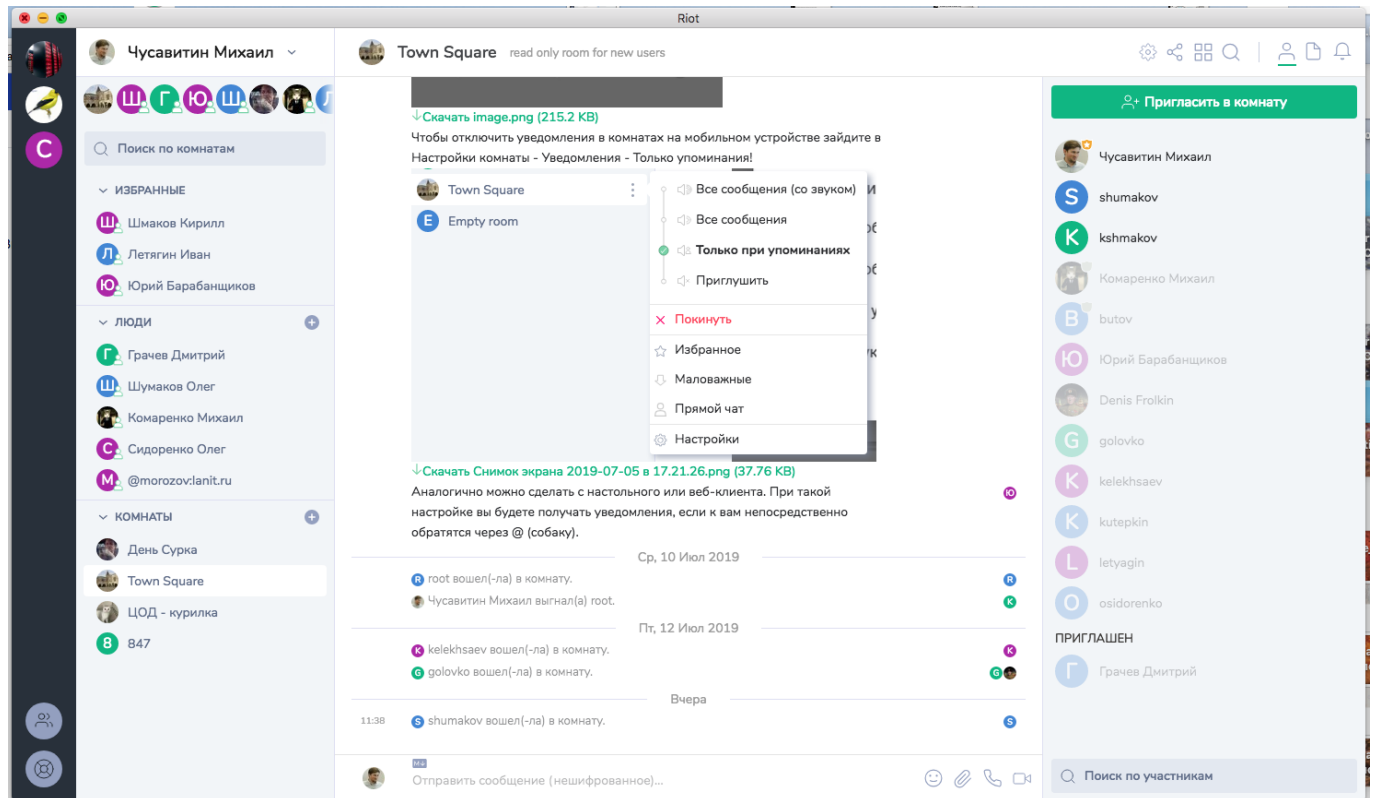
Riot

C

Чусавитин Михаил

Ш Г Ю Ш Л

Поиск по комнатам

ИЗБРАННЫЕ
Ш Шмаков Кирилл
Л Летягин Иван
Ю Юрий Барабанщиков

ЛЮДИ
Г Грачев Дмитрий
Ш Шумаков Олег
Комаренко Михаил
C Сидоренко Олег
M @morozov:lanit.ru

КОМНАТЫ
День Сурка
Town Square
ЦОД - курилка
8 847

Town Square read only room for new users

↓Скачать image.png (215.2 KB)
Чтобы отключить уведомления в комнатах на мобильном устройстве зайдите в Настройки комнаты - Уведомления - Только упоминания!

Town Square
E Empty room

Все сообщения (со звуком)
Все сообщения
Только при упоминаниях
Приглушить
Покинуть
Избранное
Маловажные
Прямой чат
Настройки

↓Скачать Снимок экрана 2019-07-05 в 17.21.26.png (37.76 KB)
Аналогично можно сделать с настольного или веб-клиента. При такой настройке вы будете получать уведомления, если к вам непосредственно обратятся через @ (собаку).

Ср, 10 Июл 2019
R root вошел(-ла) в комнату.
Чусавитин Михаил выгнал(а) root.

Пт, 12 Июл 2019
K kelekhsaev вошел(-ла) в комнату.
G golovko вошел(-ла) в комнату.

Вчера
11:38 S shumakov вошел(-ла) в комнату.

Отправить сообщение (нешифрованное)...

Пригласить в комнату
Чусавитин Михаил
S shumakov
K kshmakov
Комаренко Михаил
B butov
Ю Юрий Барабанщиков
Denis Frolkin
G golovko
K kelekhsaev
K kutepkin
L letyagin
O osidorenko
ПРИГЛАШЕН
Г Грачев Дмитрий

Поиск по участникам